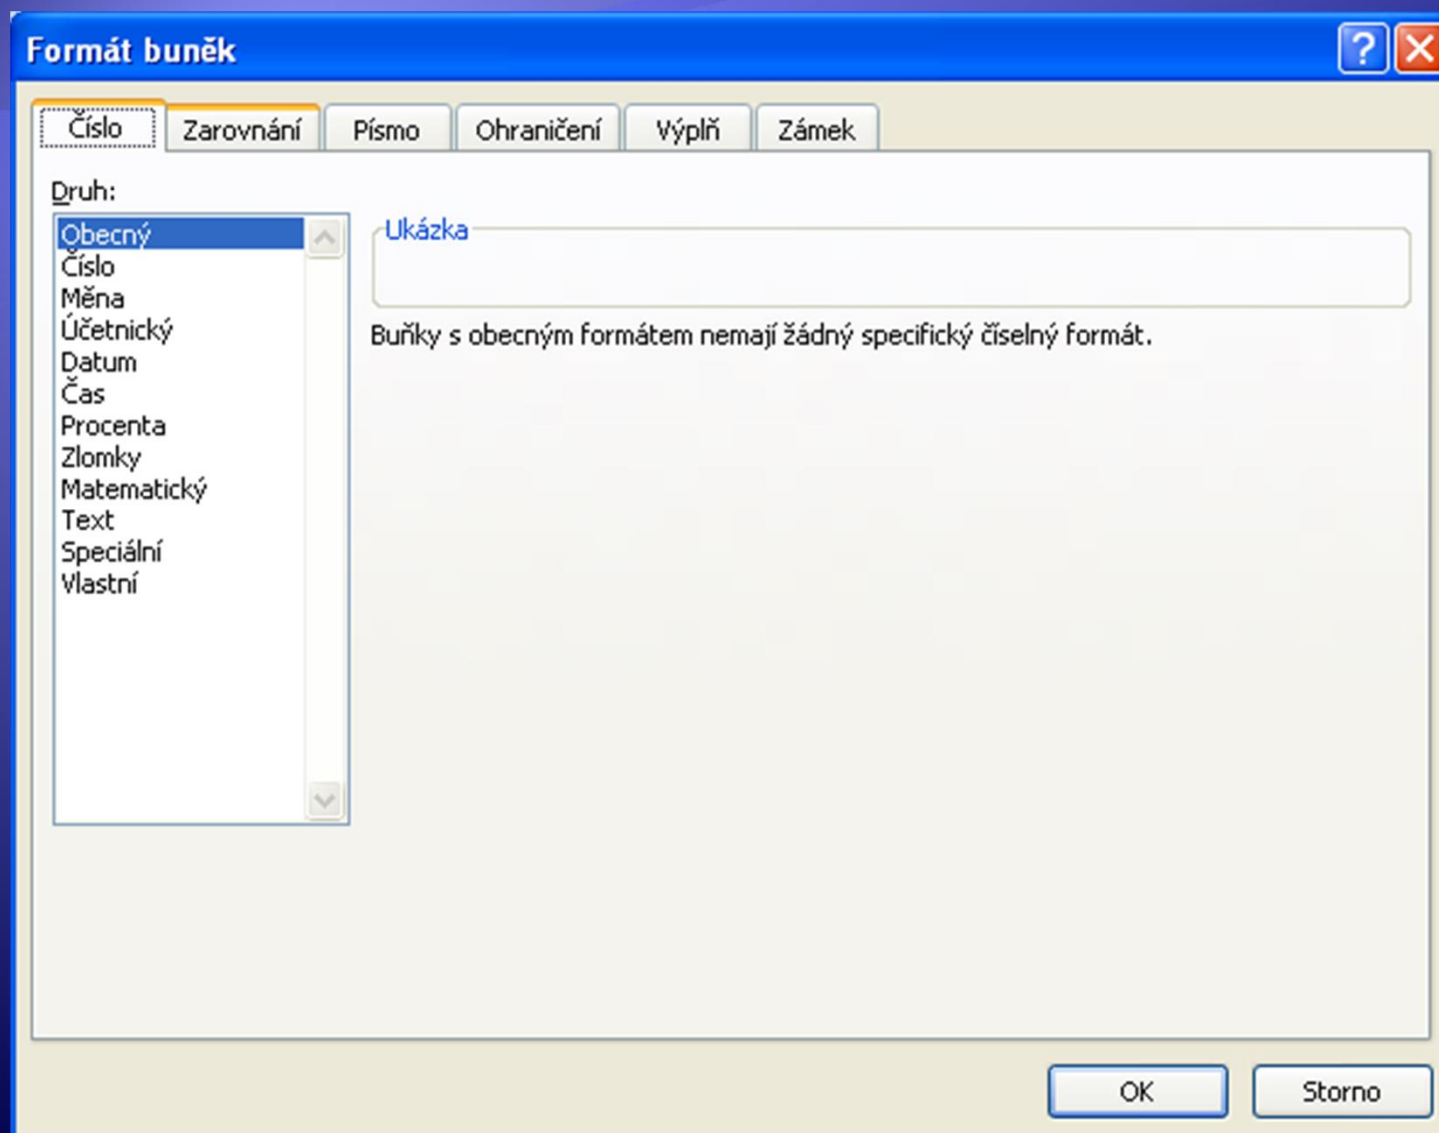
Formát buněk

Číslo | Zarovnání | Písmo | Ohraničení | Výplň | Zámek

Druh:

Obecný
Číslo
Měna
Účetnický
Datum
Čas
Procenta
Zlomky
Matematický
Text
Speciální
Vlastní

Ukázka

Buňky s obecným formátem nemají žádný specifický číselný formát.

OK
Storno